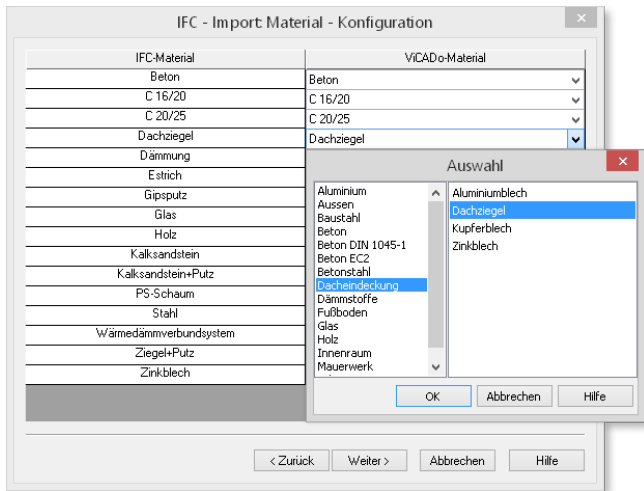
IFC - Import: Material - Konfiguration

| IFC-Material | ViCADo-Material |
|---|---|
| Beton | Beton |
| C 16/20 | C 16/20 |
| C 20/25 | C 20/25 |
| Dachziegel | Dachziegel |
| Dämmung | |
| Estrich | |
| Gipsputz | |
| Glas | |
| Holz | |
| Kalksandstein | |
| Kalksandstein+Putz | |
| PS-Schaum | |
| Stahl | |
| Wärmedämmverbundsystem | |
| Ziegel+Putz | |
| Zinkblech | |

Auswahl

Aluminium
Aussen
Baustahl
Beton
Beton DIN 1045-1
Beton EC2
Betonstahl
Dacheindeckung
Dämmstoffe
Fußboden
Glas
Holz
Innenraum
Mauerwerk

Aluminiumblech
Dachziegel
Kupferblech
Zinkblech

OK
Abbrechen
Hilfe

< Zurück
Weiter >
Abbrechen
Hilfe